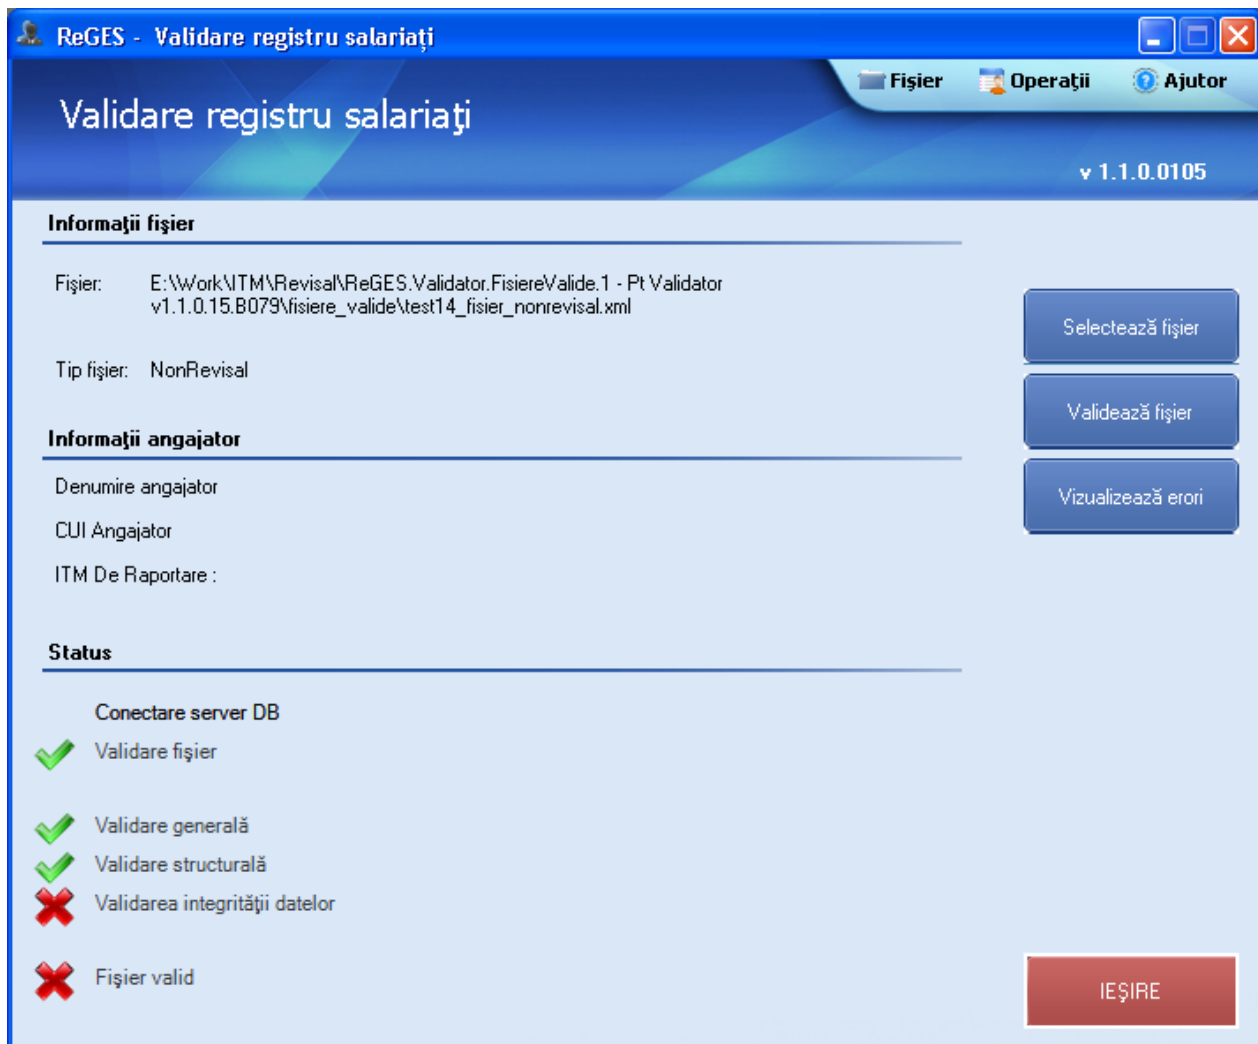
ReGES - Validare registru salariaţi

Fişier Operaţii Ajutor

Validare registru salariaţi

v 1.1.0.0105

Informaţii fişier

Fişier: E:\Work\ITM\Revisal\ReGES.Validator.FisiereValide.1 - Pt Validator v1.1.0.15.B079\fisiere_valide\test14_fisier_nonrevisal.xml

Tip fişier: NonRevisal

Selectează fişier

Validează fişier

Vizualizează erori

Informaţii angajator

Denumire angajator

CUI Angajator

ITM De Raportare :

Status

Conectare server DB

Validare fişier

Validare generală

Validare structurală

Validarea integrităţii datelor

Fişier valid

IEŞIRE